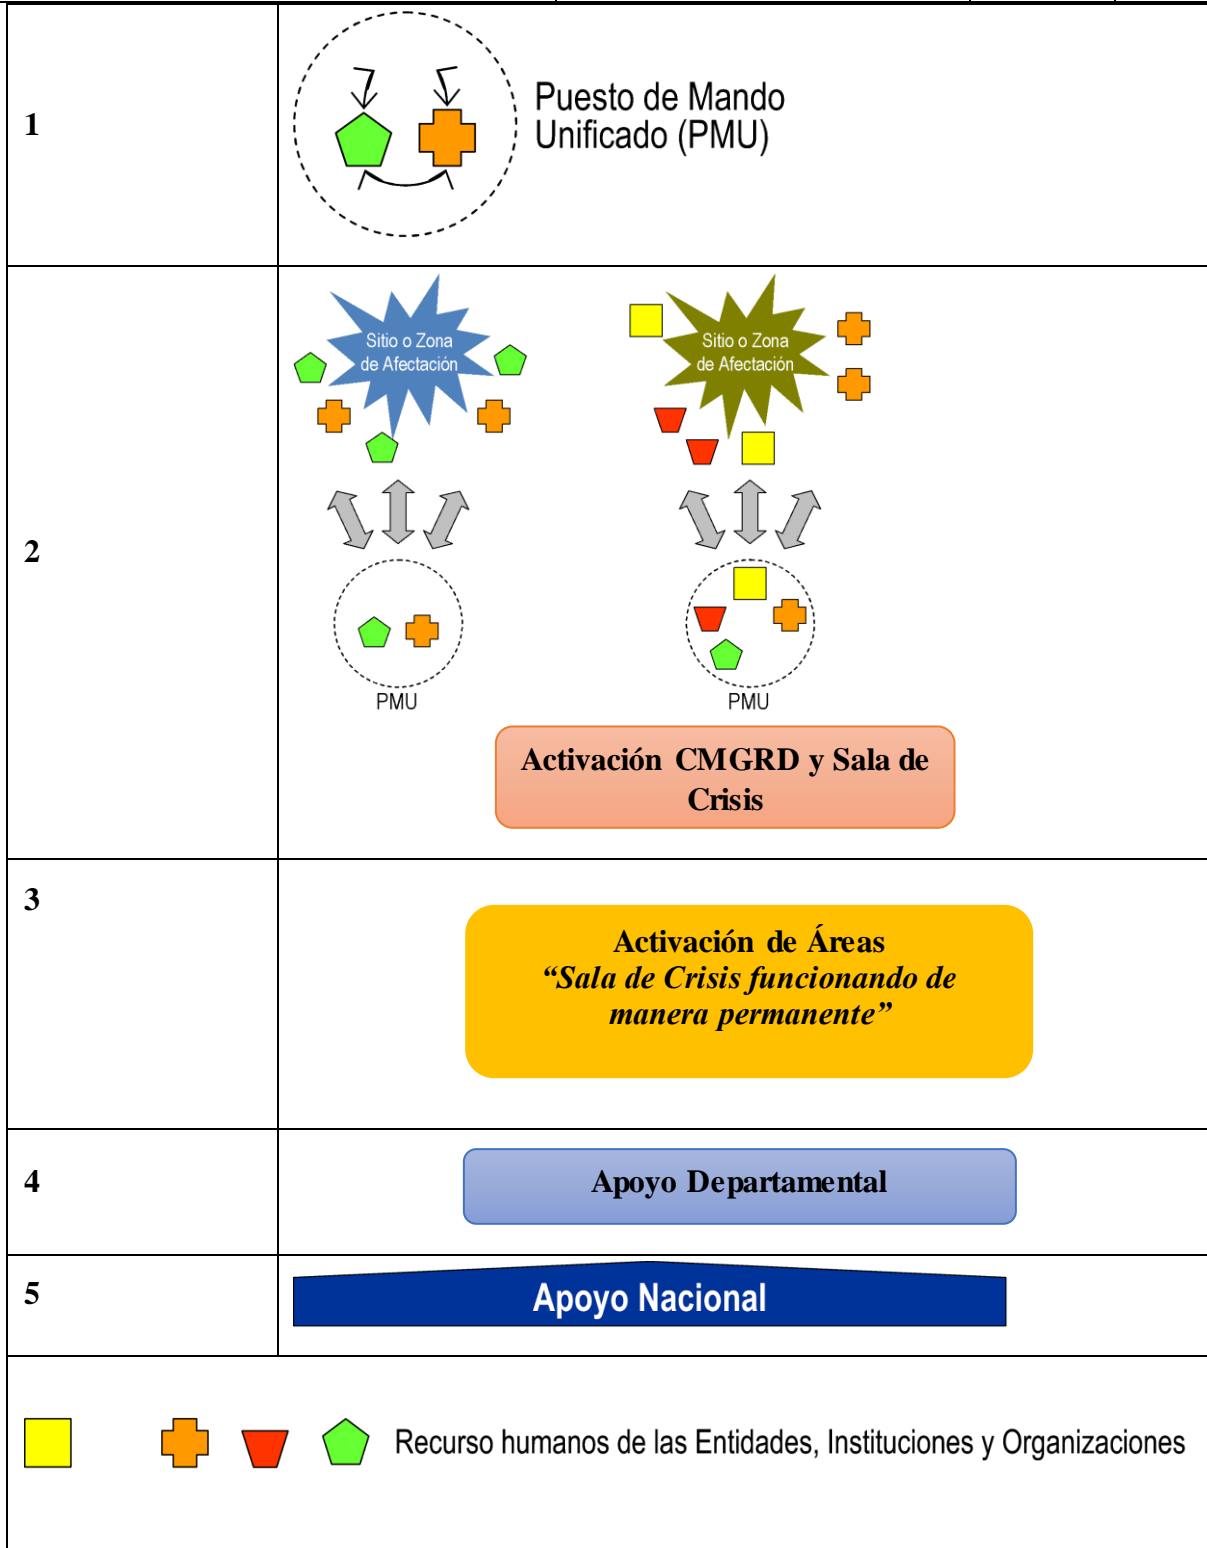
| | |
|---|---|
| 1 | Puesto de Mando Unificado (PMU) |
| 2 | Sitio o Zona de Afectación<br>Sitio o Zona de Afectación<br>PMU<br>PMU<br>Activación CMGRD y Sala de Crisis |
| 3 | Activación de Áreas<br>*“Sala de Crisis funcionando de manera permanente”* |
| 4 | Apoyo Departamental |
| 5 | Apoyo Nacional |

Recurso humanos de las Entidades, Instituciones y Organizaciones